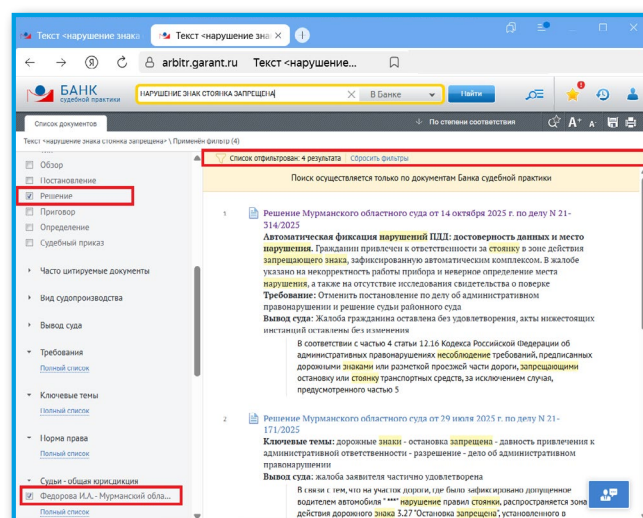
Текст <нарушение знака
Текст <нарушение знак
arbitr.garant.ru Текст <нарушение...
БАНК судебной практики
НАРУШЕНИЕ ЗНАК СТОЯНКА ЗАПРЕЩЕНА
В Банке
Найти
Список документов
По степени соответствия
Текст <нарушение знака стоянка запрещена> \ Применён фильтр (4)
Список отфильтрован: 4 результата Сбросить фильтры
Поиск осуществляется только по документам Банка судебной практики
Обзор
Постановление
Решение
Приговор
Определение
Судебный приказ
Часто цитируемые документы
Вид судопроизводства
Вывод суда
Требования
Полный список
Ключевые темы
Полный список
Норма права
Полный список
Судья - общая юрисдикция
Федорова И.А. - Мурманский обла...
Полный список

1 Решение Мурманского областного суда от 14 октября 2025 г. по делу N 21-314/2025
Автоматическая фиксация нарушений ПДД: достоверность данных и место нарушения. Гражданин привлечен к ответственности за стоянку в зоне действия запрещающего знака, зафиксированную автоматическим комплексом. В жалобе указано на некорректность работы прибора и неверное определение места нарушения, а также на отсутствие исследования свидетельства о поверке
Требование: Отменить постановление по делу об административном правонарушении и решение судьи районного суда
Вывод суда: Жалоба гражданина оставлена без удовлетворения, акты нижестоящих инстанций оставлены без изменения
В соответствии с частью 4 статьи 12.16 Кодекса Российской Федерации об административных правонарушениях несоблюдение требований, предписанных дорожными знаками или разметкой проезжей части дороги, запрещающими остановку или стоянку транспортных средств, за исключением случая, предусмотренного частью 5

2 Решение Мурманского областного суда от 29 июля 2025 г. по делу N 21-171/2025
Ключевые темы: дорожные знаки - остановка запрещена - давность привлечения к административной ответственности - разрешение - дело об административном правонарушении
Вывод суда: жалоба заявителя частично удовлетворена
В связи с тем, что на участке дороги, где было зафиксировано допущенное водителем автомобиля "***" нарушение правил стоянки, распространяется зона действия дорожного знака 3.27 "Остановка запрещена", установленного в